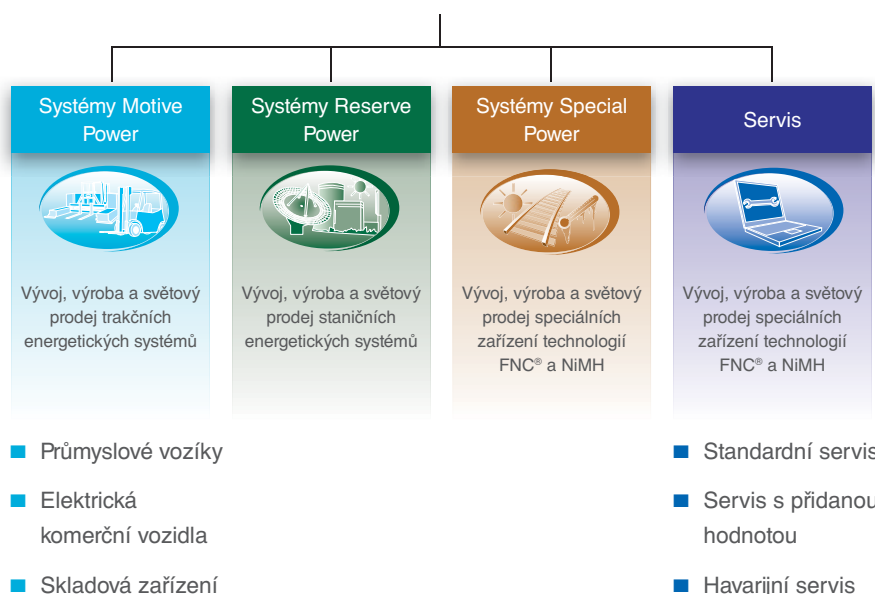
Systémy Motive Power

Vývoj, výroba a světový prodej trakčních energetických systémů

Systémy Reserve Power

Vývoj, výroba a světový prodej staničních energetických systémů

Systémy Special Power

Vývoj, výroba a světový prodej speciálních zařízení technologií FNC® a NiMH

Servis

Vývoj, výroba a světový prodej speciálních zařízení technologií FNC® a NiMH

- Průmyslové vozíky
- Elektrická komerční vozidla
- Skladová zařízení

- Standardní servis
- Servis s přidanou hodnotou
- Havarijní servis